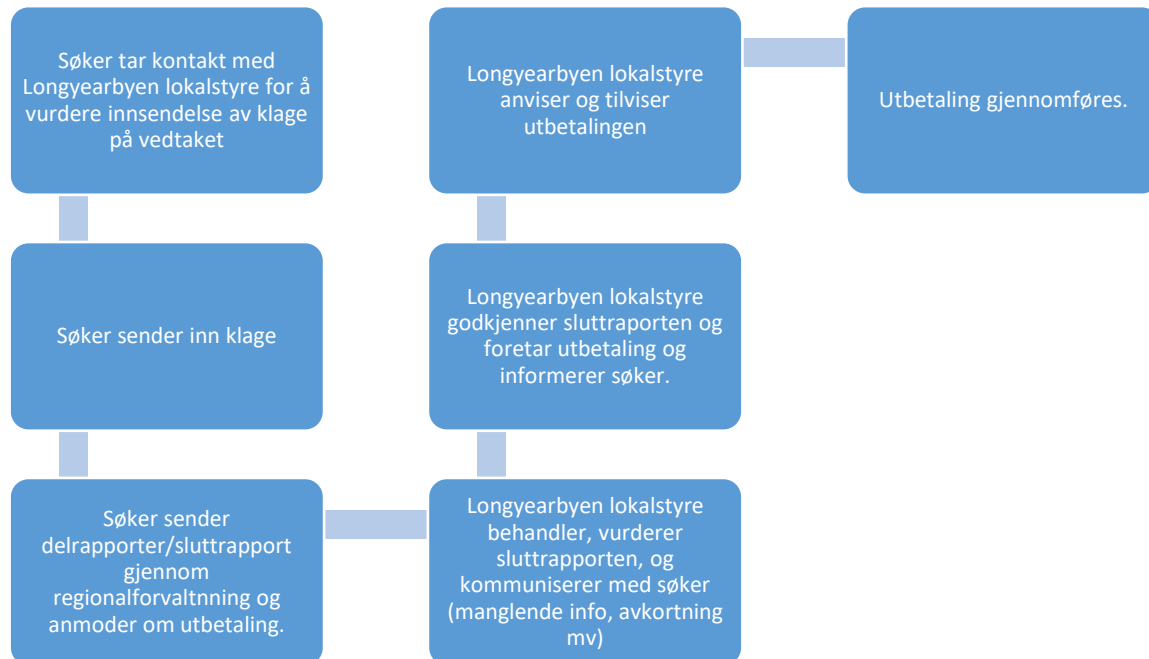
Søker tar kontakt med Longyearbyen lokalstyre for å vurdere innsendelse av klage på vedtaket

Søker sender inn klage

Søker sender delrapporter/sluttrapport gjennom regionalforvaltnning og anmoder om utbetaling.

Longyearbyen lokalstyre behandler, vurderer sluttrapporten, og kommuniserer med søker (manglende info, avkortning mv)

Longyearbyen lokalstyre godkjenner sluttraporten og foretar utbetaling og informerer søker.

Longyearbyen lokalstyre anviser og tilviser utbetalingen

Utbetaling gjennomføres.